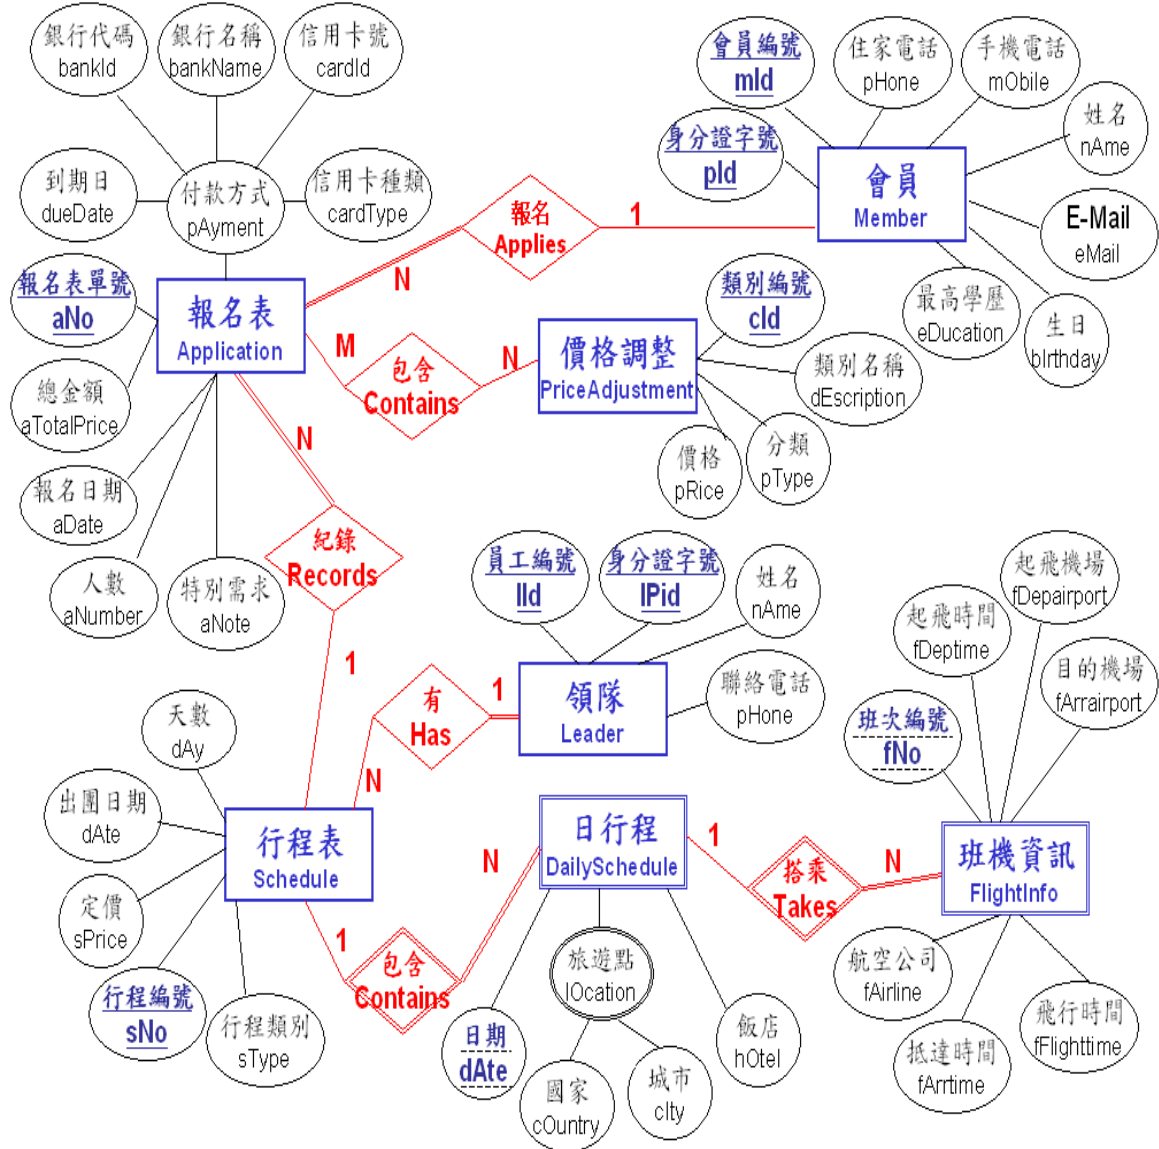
銀行代碼
bankId

銀行名稱
bankName

信用卡號
cardId

會員編號
mId

住家電話
pHone

手機電話
mObile

姓名
nAme

身分證字號
pId

到期日
dueDate

付款方式
pAyment

信用卡種類
cardType

報名
Applies

1

會員
Member

E-Mail
eMail

報名表單號
aNo

N

報名表
Application

類別編號
cId

最高學歷
eDucation

生日
bIrthday

M

包含
Contains

N

價格調整
PriceAdjustment

類別名稱
dEscription

總金額
aTotalPrice

分類
pType

價格
pRice

N

報名日期
aDate

紀錄
Records

員工編號
IId

身分證字號
IPid

姓名
nAme

人數
aNumber

特別需求
aNote

起飛機場
fDepairport

起飛時間
fDeptime

1

有
Has

1

領隊
Leader

聯絡電話
pHone

目的機場
fArrairport

天數
dAy

班次編號
fNo

N

出團日期
dAte

行程表
Schedule

日行程
DailySchedule

1

N

搭乘
Takes

N

班機資訊
FlightInfo

定價
sPrice

1

包含
Contains

旅遊點
lOcation

航空公司
fAirline

行程編號
sNo

行程類別
sType

日期
dAte

飯店
hOtel

飛行時間
fFlighttime

抵達時間
fArrtime

國家
cOuntry

城市
cIty